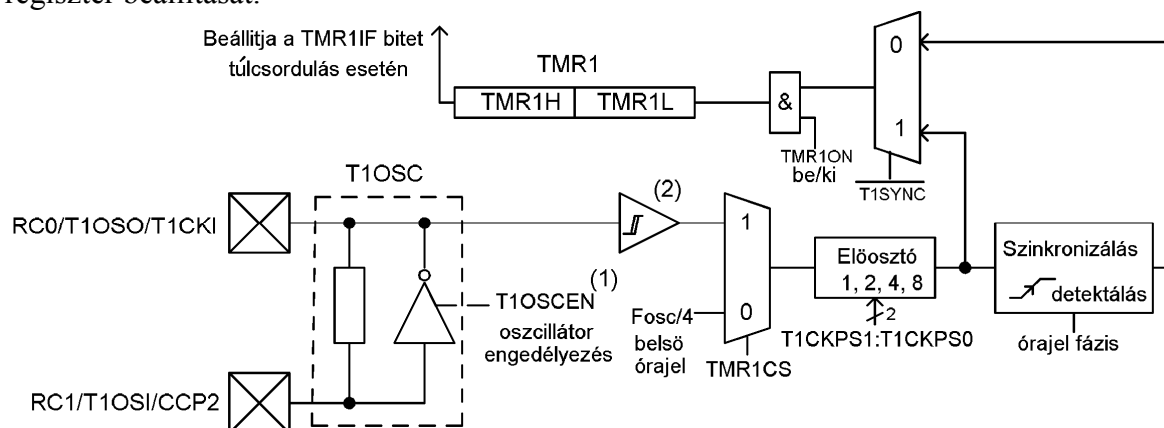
regiszter beállítását.

Beállítja a TMR1IF bitet túlcsordulás esetén

TMR1

TMR1H TMR1L

&

TMR1ON be/ki

0

1

T1SYNC

T1OSC

RC0/T1OSO/T1CKI

(2)

1

0

Elöosztó 1, 2, 4, 8

2

Szinkronizálás detektálás

T1OSCEN$^{(1)}$ oszcillátor engedélyezés

Fosc/4 belső órajel

TMR1CS

T1CKPS1:T1CKPS0

órajel fázis

RC1/T1OSI/CCP2